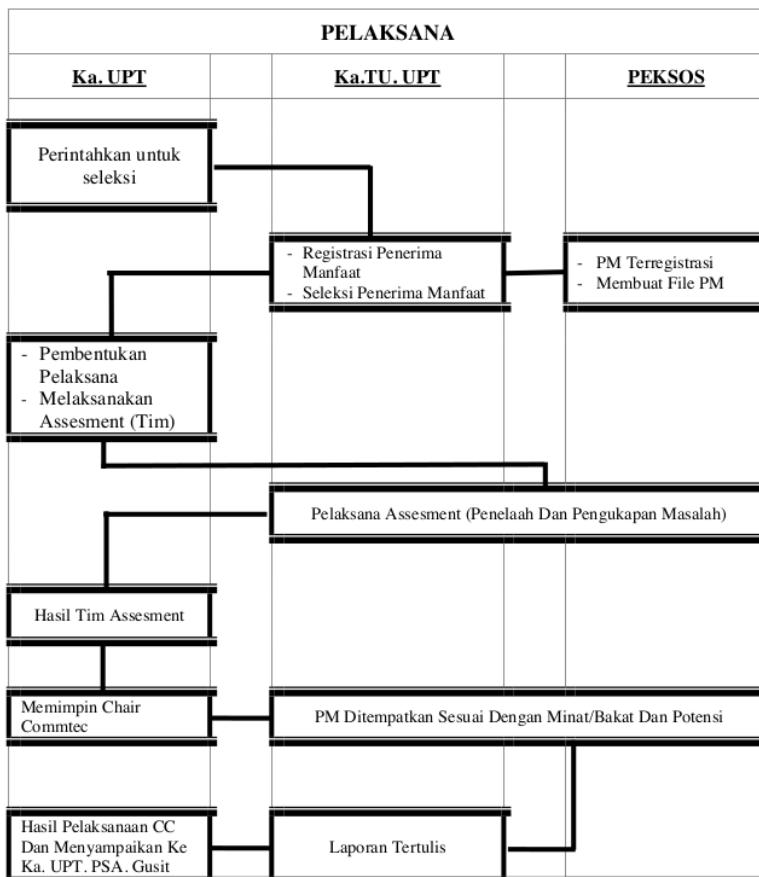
PELAKSANA

| Ka. UPT | | Ka.TU. UPT | | PEKSOS |
|---|---|---|---|---|

Perintahkan untuk seleksi

- Registrasi Penerima Manfaat
- Seleksi Penerima Manfaat

- PM Terregistrasi
- Membuat File PM

- Pembentukan Pelaksana
- Melaksanakan Assesment (Tim)

Pelaksana Assesment (Penelaah Dan Pengukapan Masalah)

Hasil Tim Assesment

Memimpin Chair Commtec

PM Ditempatkan Sesuai Dengan Minat/Bakat Dan Potensi

Hasil Pelaksanaan CC Dan Menyampaikan Ke Ka. UPT. PSA. Gusit

Laporan Tertulis